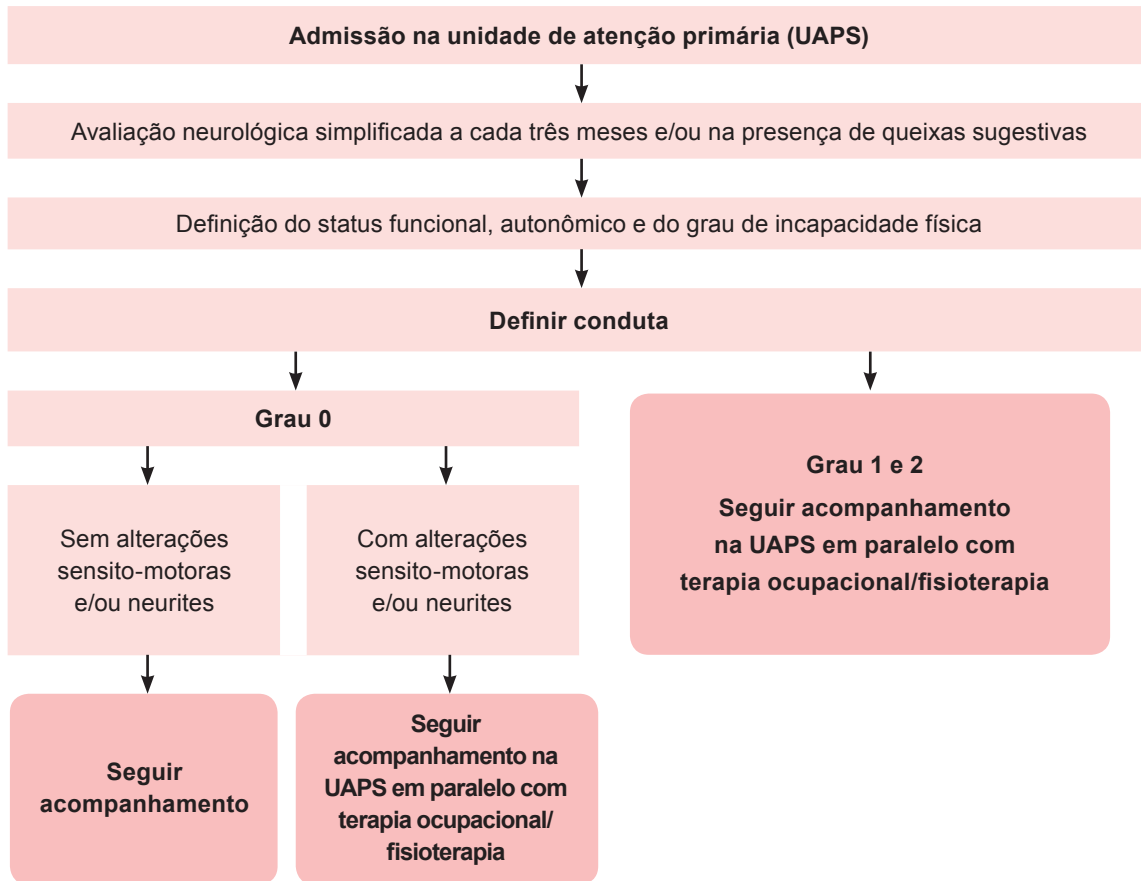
Admissão na unidade de atenção primária (UAPS)

Avaliação neurológica simplificada a cada três meses e/ou na presença de queixas sugestivas

Definição do status funcional, autonômico e do grau de incapacidade física

Definir conduta

Grau 0

Grau 1 e 2

Seguir acompanhamento na UAPS em paralelo com terapia ocupacional/fisioterapia

Sem alterações sensito-motoras e/ou neurites

Com alterações sensito-motoras e/ou neurites

Seguir acompanhamento

Seguir acompanhamento na UAPS em paralelo com terapia ocupacional/ fisioterapia